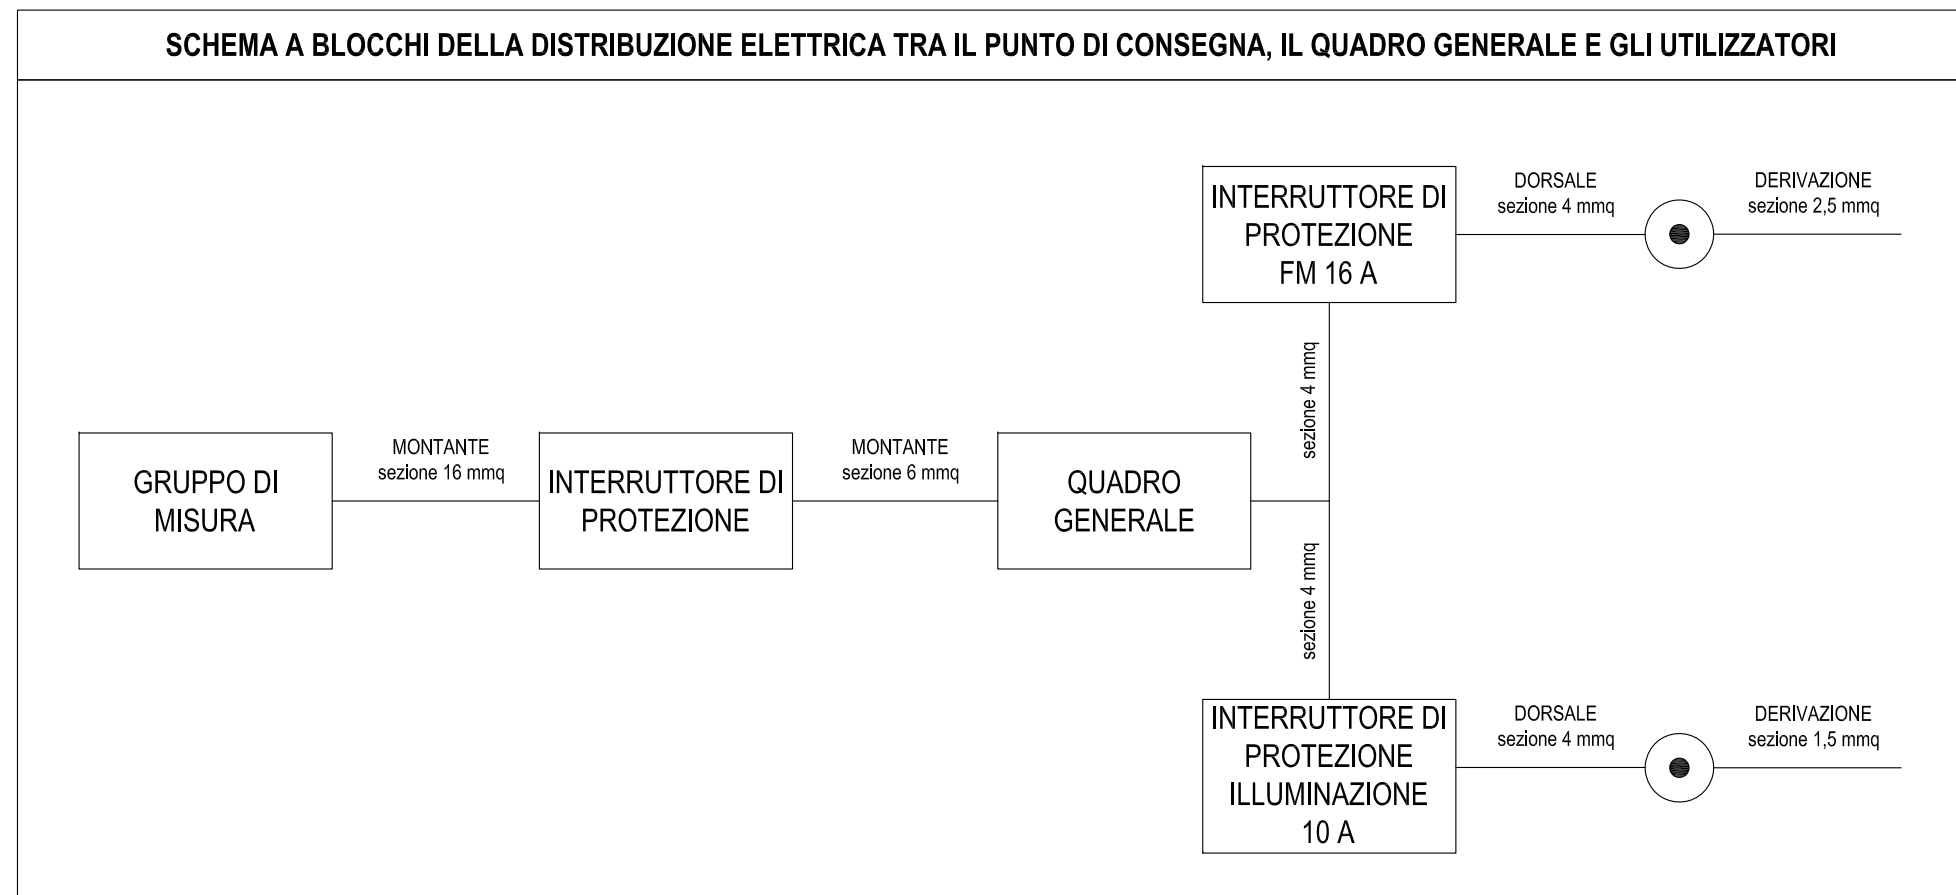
SCHEMA A BLOCCHI DELLA DISTRIBUZIONE ELETTRICA TRA IL PUNTO DI CONSEGNA, IL QUADRO GENERALE E GLI UTILIZZATORI

INTERRUTTORE DI PROTEZIONE FM 16 A

DORSALE
sezione 4 mmq

DERIVAZIONE
sezione 2,5 mmq

sezione 4 mmq

GRUPPO DI MISURA

MONTANTE
sezione 16 mmq

INTERRUTTORE DI PROTEZIONE

MONTANTE
sezione 6 mmq

QUADRO GENERALE

sezione 4 mmq

INTERRUTTORE DI PROTEZIONE ILLUMINAZIONE 10 A

DORSALE
sezione 4 mmq

DERIVAZIONE
sezione 1,5 mmq